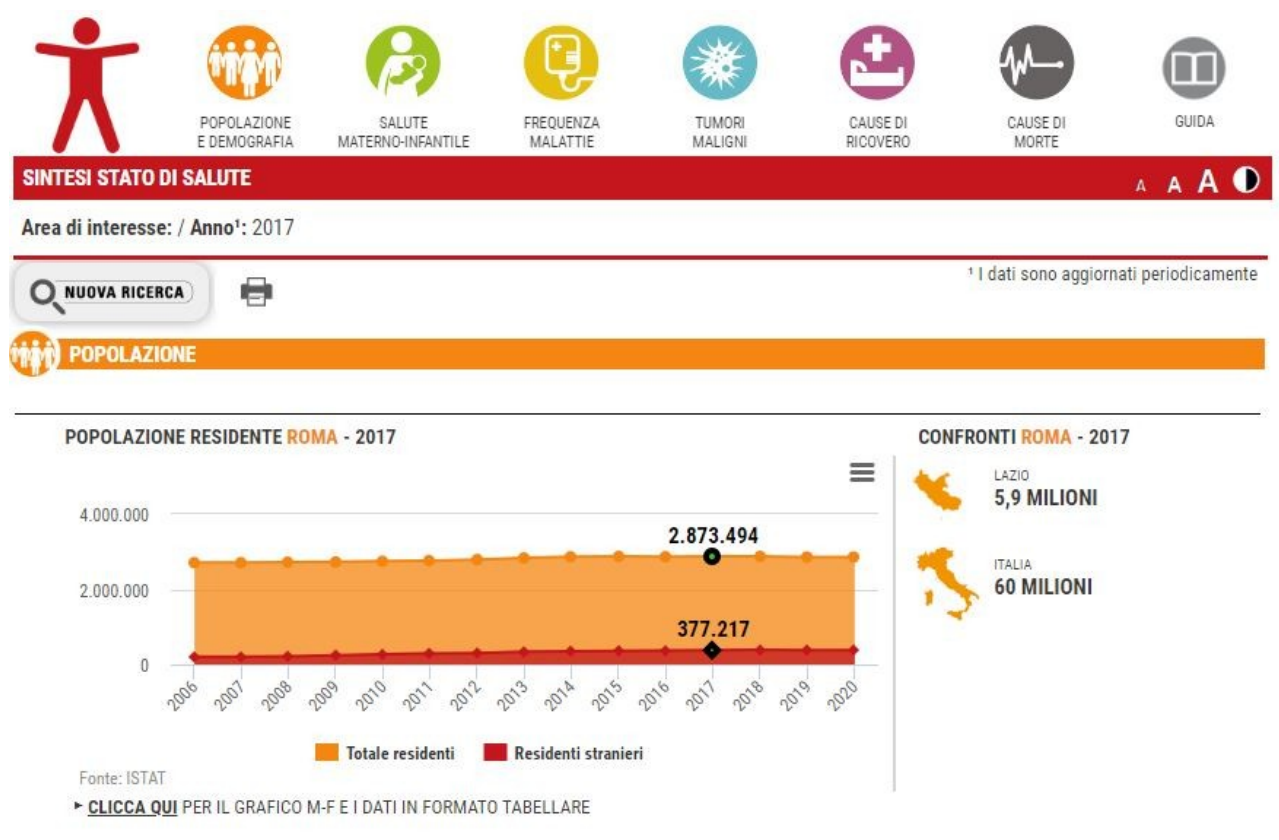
POPOLAZIONE E DEMOGRAFIA

SALUTE MATERNO-INFANTILE

FREQUENZA MALATTIE

TUMORI MALIGNI

CAUSE DI RICOVERO

CAUSE DI MORTE

GUIDA

SINTESI STATO DI SALUTE

A A A

Area di interesse: / Anno¹: 2017

NUOVA RICERCA

¹ I dati sono aggiornati periodicamente

POPOLAZIONE

POPOLAZIONE RESIDENTE ROMA - 2017

4.000.000
2.000.000
0

2.873.494
377.217

2006 2007 2008 2009 2010 2011 2012 2013 2014 2015 2016 2017 2018 2019 2020

Totale residenti
Residenti stranieri

Fonte: ISTAT

CONFRONTI ROMA - 2017

LAZIO
5,9 MILIONI

ITALIA
60 MILIONI

► CLICCA QUI PER IL GRAFICO M-F E I DATI IN FORMATO TABELLARE